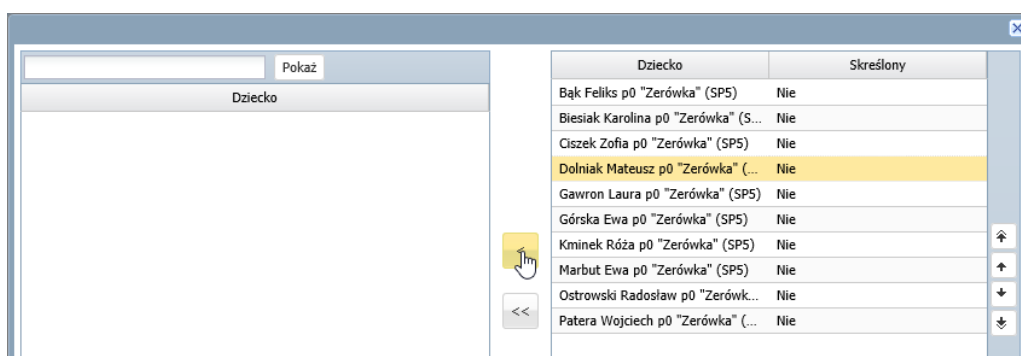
Pokaż

| Dziecko |
|---|

| Dziecko | Skreślony |
|---|---|
| Bąk Feliks p0 "Zerówka" (SP5) | Nie |
| Biesiak Karolina p0 "Zerówka" (S... | Nie |
| Ciszek Zofia p0 "Zerówka" (SP5) | Nie |
| Dolniak Mateusz p0 "Zerówka" (... | Nie |
| Gawron Laura p0 "Zerówka" (SP5) | Nie |
| Górska Ewa p0 "Zerówka" (SP5) | Nie |
| Kminek Róża p0 "Zerówka" (SP5) | Nie |
| Marbut Ewa p0 "Zerówka" (SP5) | Nie |
| Ostrowski Radosław p0 "Zerówk... | Nie |
| Patera Wojciech p0 "Zerówka" (... | Nie |

<

<<